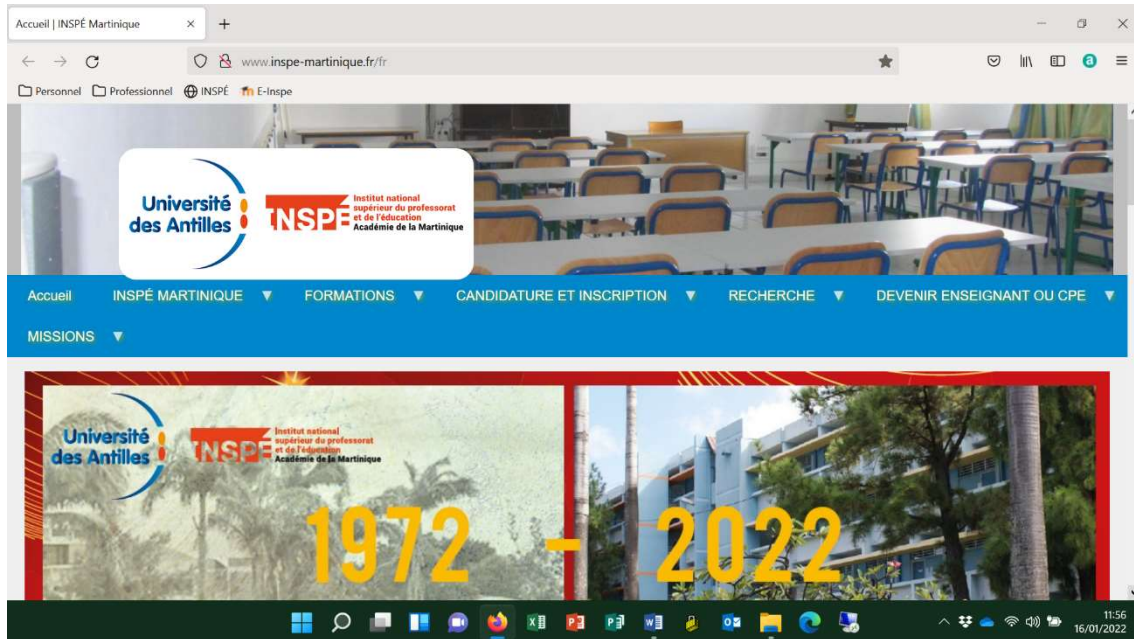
Accueil | INSPÉ Martinique ×

www.inspe-martinique.fr/fr

Personnel Professionnel INSPÉ E-Inspe

Université des Antilles

INSPÉ Institut national supérieur du professorat et de l'éducation Académie de la Martinique

Accueil INSPÉ MARTINIQUE ▼ FORMATIONS ▼ CANDIDATURE ET INSCRIPTION ▼ RECHERCHE ▼ DEVENIR ENSEIGNANT OU CPE ▼ MISSIONS ▼

Université des Antilles

INSPÉ Institut national supérieur du professorat et de l'éducation Académie de la Martinique

1972 - 2022

11:56
16/01/2022